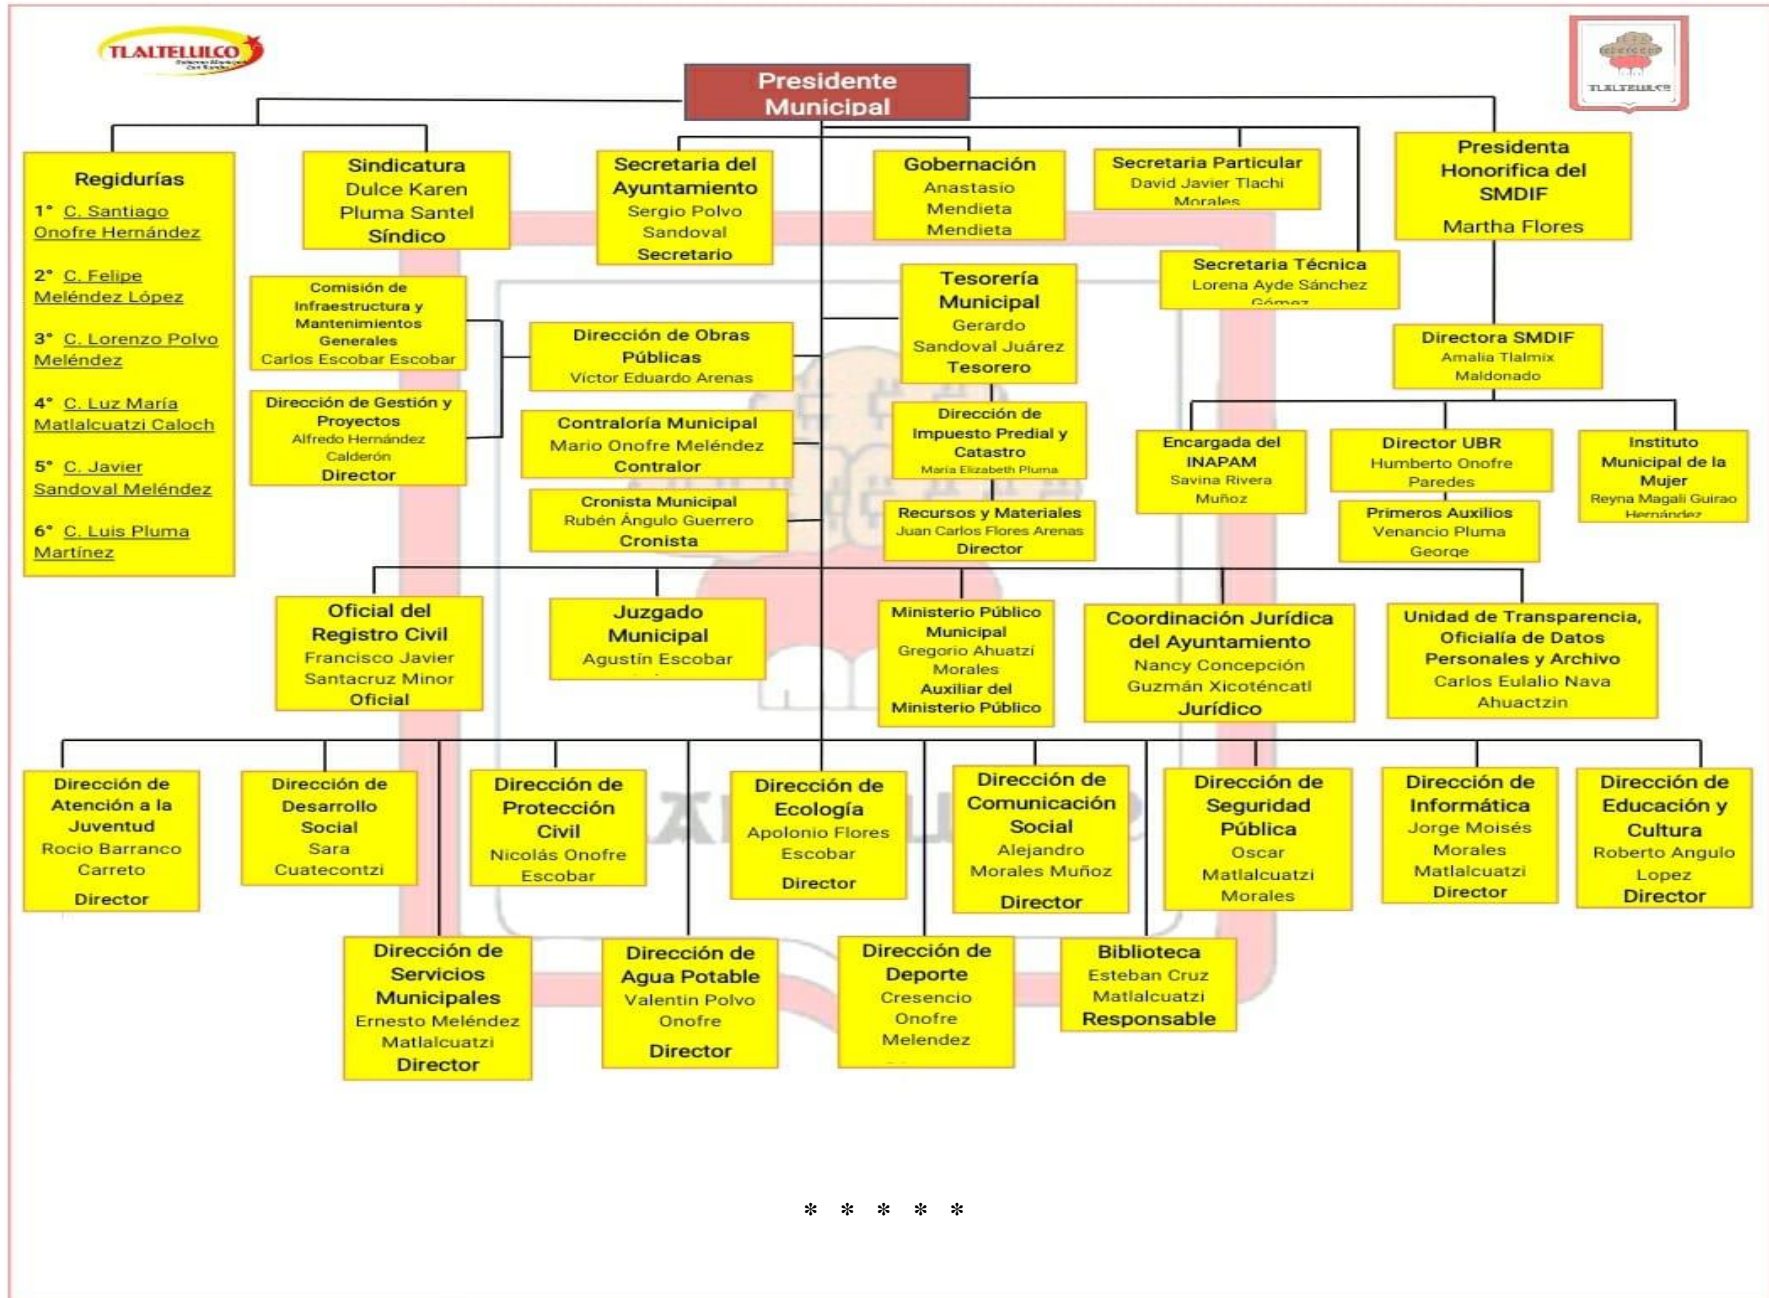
TLALTELULCO

TLALTELULCO

Presidente Municipal

Regidurías
1° C. Santiago Onofre Hernández
2° C. Felipe Meléndez López
3° C. Lorenzo Polvo Meléndez
4° C. Luz María Matlalcuatzi Caloch
5° C. Javier Sandoval Meléndez
6° C. Luis Pluma Martínez

Sindicatura
Dulce Karen Pluma Santel
Síndico

Secretaria del Ayuntamiento
Sergio Polvo Sandoval
Secretario

Gobernación
Anastasio Mendieta Mendieta

Secretaria Particular
David Javier Tlachi Morales

Presidenta Honorifica del SMDIF
Martha Flores

Comisión de Infraestructura y Mantenimientos Generales
Carlos Escobar Escobar

Dirección de Gestión y Proyectos
Alfredo Hernández Calderón
Director

Dirección de Obras Públicas
Víctor Eduardo Arenas

Contraloría Municipal
Mario Onofre Meléndez
Contralor

Cronista Municipal
Rubén Ángulo Guerrero
Cronista

Tesorería Municipal
Gerardo Sandoval Juárez
Tesorero

Dirección de Impuesto Predial y Catastro
María Elizabeth Pluma

Recursos y Materiales
Juan Carlos Flores Arenas
Director

Secretaria Técnica
Lorena Ayde Sánchez Gómez

Directora SMDIF
Amalia Tlalmix Maldonado

Encargada del INAPAM
Savina Rivera Muñoz

Director UBR
Humberto Onofre Paredes

Primeros Auxilios
Venancio Pluma George

Instituto Municipal de la Mujer
Reyna Magali Guirao Hernández

Oficial del Registro Civil
Francisco Javier Santacruz Minor
Oficial

Juzgado Municipal
Agustín Escobar

Ministerio Público Municipal
Gregorio Ahuatzi Morales
Auxiliar del Ministerio Público

Coordinación Jurídica del Ayuntamiento
Nancy Concepción Guzmán Xicoténcatl
Jurídico

Unidad de Transparencia, Oficialía de Datos Personales y Archivo
Carlos Eulalio Nava Ahuactzin

Dirección de Atención a la Juventud
Rocio Barranco Carreto
Director

Dirección de Desarrollo Social
Sara Cuatecontzi

Dirección de Protección Civil
Nicolás Onofre Escobar

Dirección de Ecología
Apolonio Flores Escobar
Director

Dirección de Comunicación Social
Alejandro Morales Muñoz
Director

Dirección de Seguridad Pública
Oscar Matlalcuatzi Morales

Dirección de Informática
Jorge Moisés Morales Matlalcuatzi
Director

Dirección de Educación y Cultura
Roberto Angulo Lopez
Director

Dirección de Servicios Municipales
Ernesto Meléndez Matlalcuatzi
Director

Dirección de Agua Potable
Valentin Polvo Onofre
Director

Dirección de Deporte
Cresencio Onofre Melendez

Biblioteca
Esteban Cruz Matlalcuatzi
Responsable

* * * * *